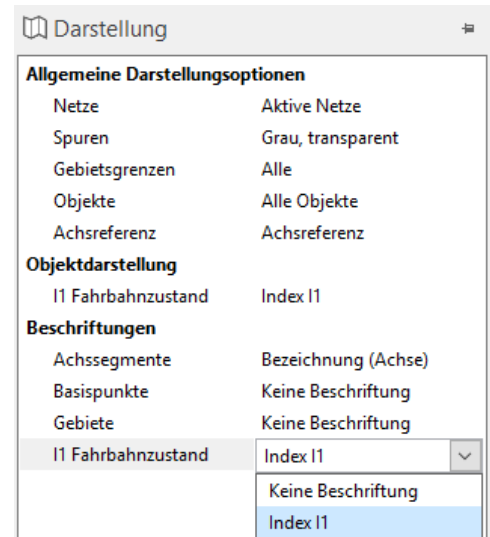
Darstellung

**Allgemeine Darstellungsoptionen**

| | |
|---|---|
| Netze | Aktive Netze |
| Spuren | Grau, transparent |
| Gebietsgrenzen | Alle |
| Objekte | Alle Objekte |
| Achsreferenz | Achsreferenz |

**Objektdarstellung**

| | |
|---|---|
| I1 Fahrbahnzustand | Index I1 |

**Beschriftungen**

| | |
|---|---|
| Achssegmente | Bezeichnung (Achse) |
| Basispunkte | Keine Beschriftung |
| Gebiete | Keine Beschriftung |
| I1 Fahrbahnzustand | Index I1 |

Keine Beschriftung
Index I1